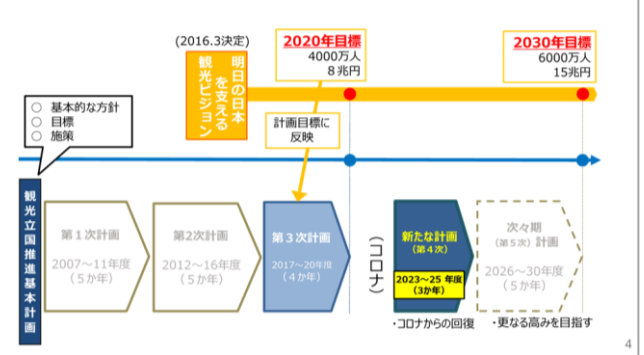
(2016.3決定)

明日の日本を支える観光ビジョン

2020年目標
4000万人
8兆円

2030年目標
6000万人
15兆円

○ 基本的な方針
○ 目標
○ 施策

計画目標に反映

観光立国推進基本計画

第１次計画
2007～11年度
（５か年）

第2次計画
2012～16年度
（５か年）

第３次計画
2017～20年度
（４か年）

（コロナ）

新たな計画
（第４次）
2023～25 年度
(3か年)

次々期
（第５次）計画
2026～30年度
（５か年）

・コロナからの回復

・更なる高みを目指す

4